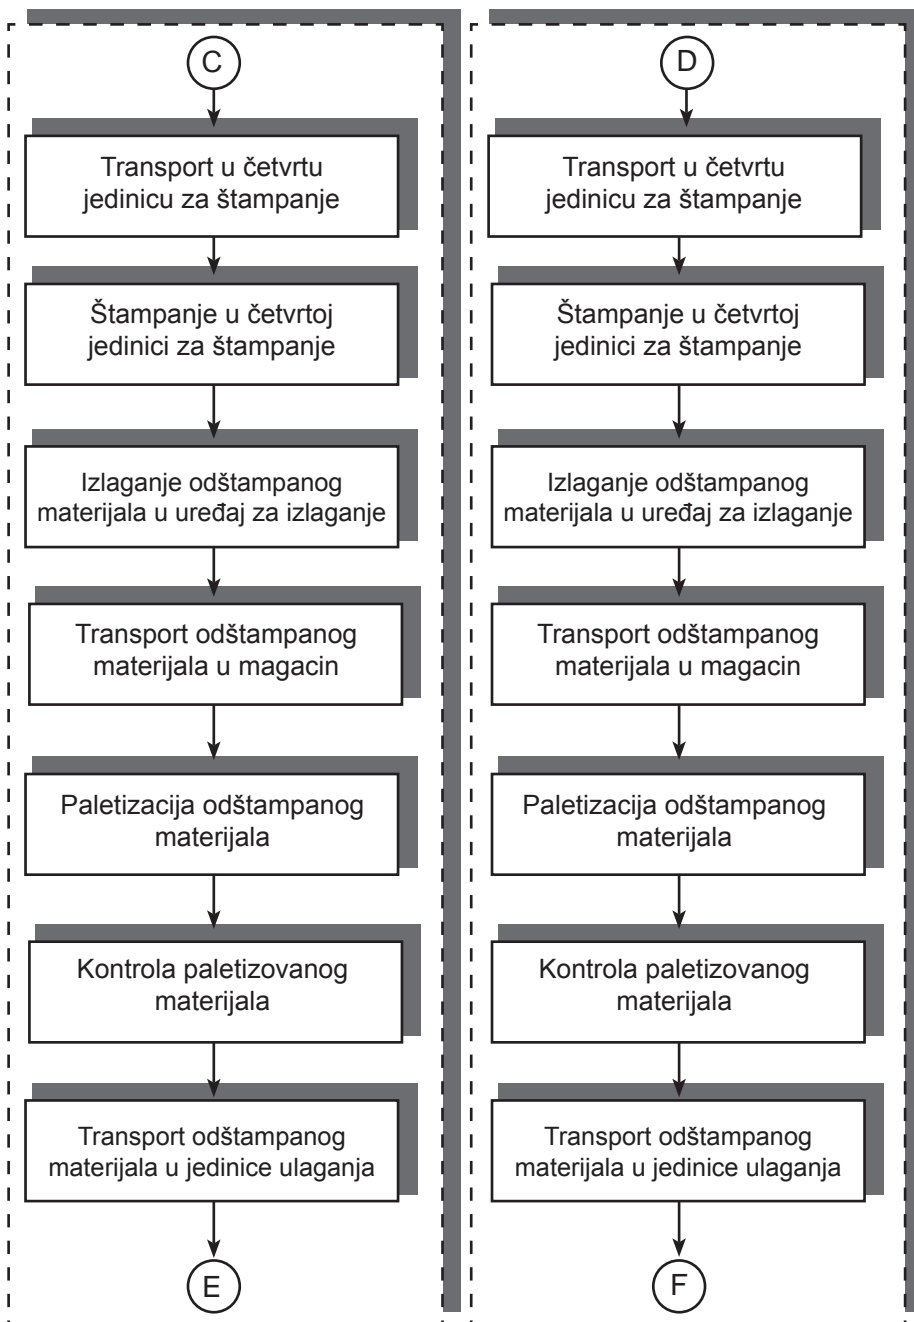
C

Transport u četvrtu jedinicu za štampanje

Štampanje u četvrtoj jedinici za štampanje

Izlaganje odštampanog materijala u uređaj za izlaganje

Transport odštampanog materijala u magacin

Paletizacija odštampanog materijala

Kontrola paletizovanog materijala

Transport odštampanog materijala u jedinice ulaganja

E

D

Transport u četvrtu jedinicu za štampanje

Štampanje u četvrtoj jedinici za štampanje

Izlaganje odštampanog materijala u uređaj za izlaganje

Transport odštampanog materijala u magacin

Paletizacija odštampanog materijala

Kontrola paletizovanog materijala

Transport odštampanog materijala u jedinice ulaganja

F